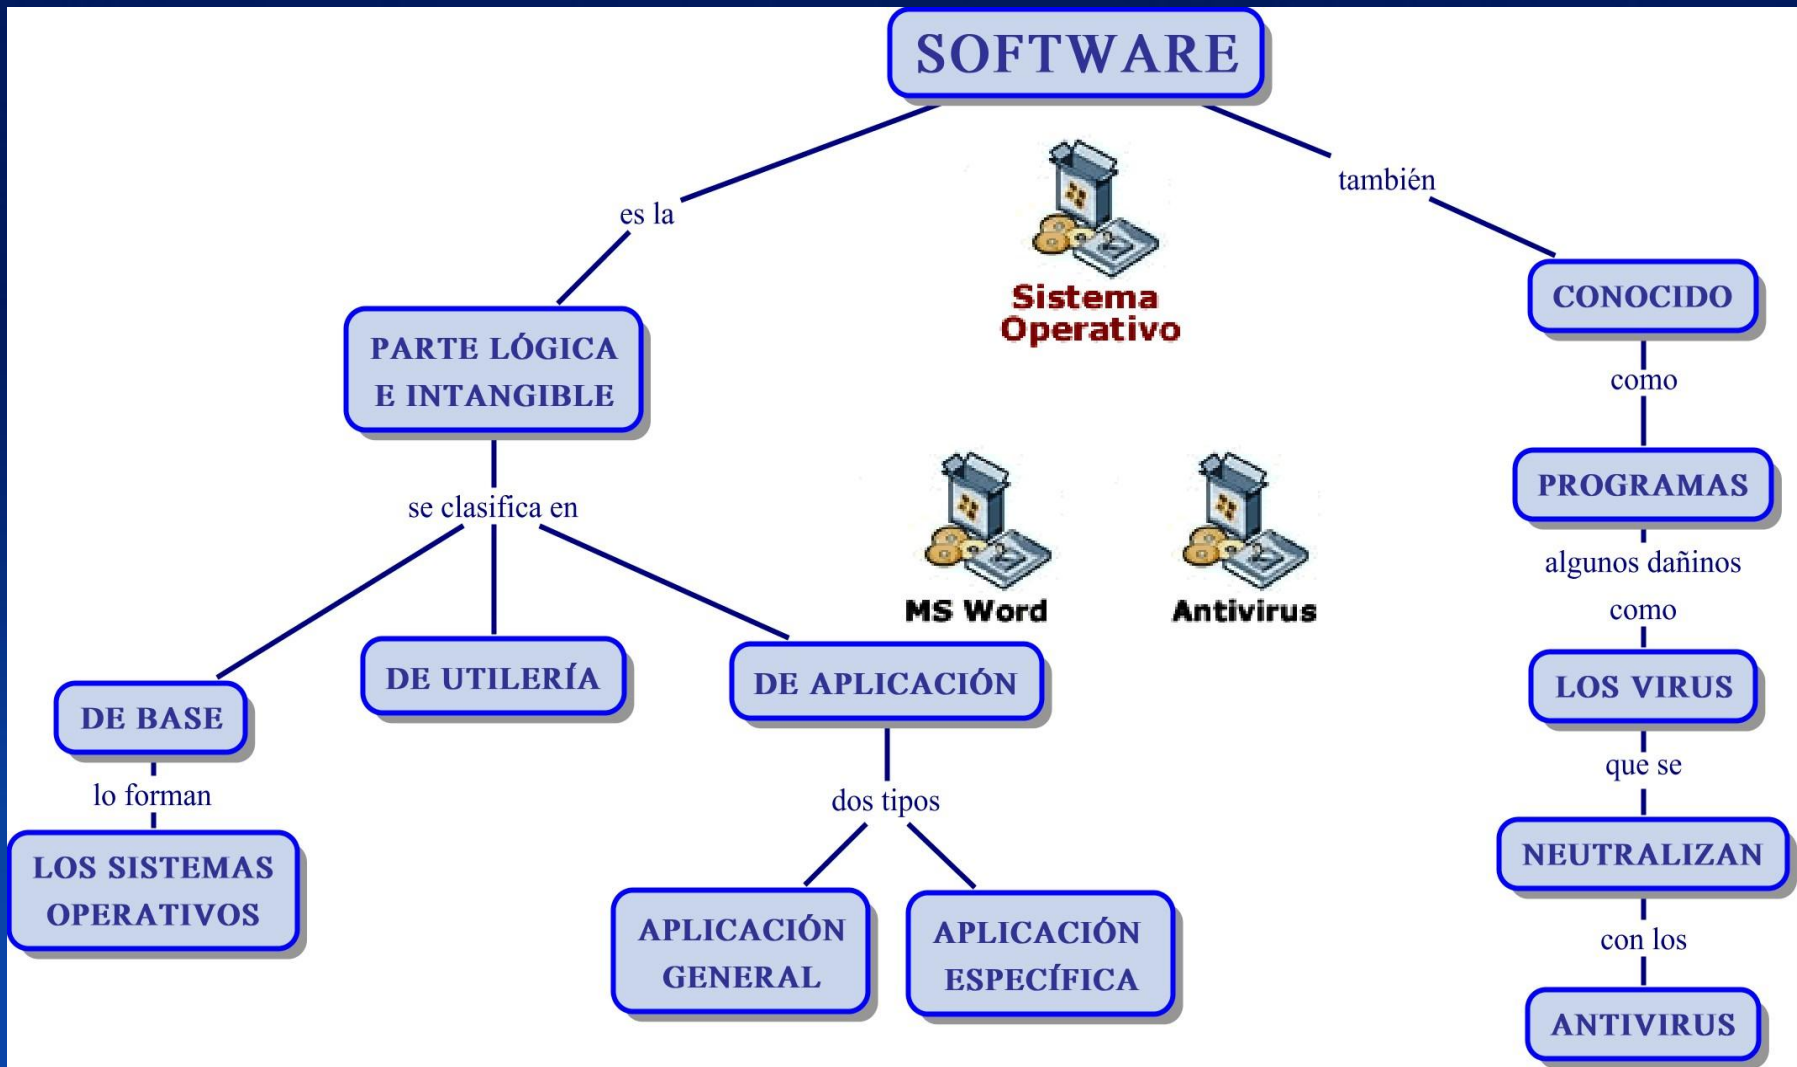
SOFTWARE

es la

PARTE LÓGICA E INTANGIBLE

se clasifica en

DE BASE

lo forman

LOS SISTEMAS OPERATIVOS

DE UTILERÍA

DE APLICACIÓN

dos tipos

APLICACIÓN GENERAL

APLICACIÓN ESPECÍFICA

Sistema Operativo

MS Word

Antivirus

también

CONOCIDO

como

PROGRAMAS

algunos dañinos como

LOS VIRUS

que se

NEUTRALIZAN

con los

ANTIVIRUS